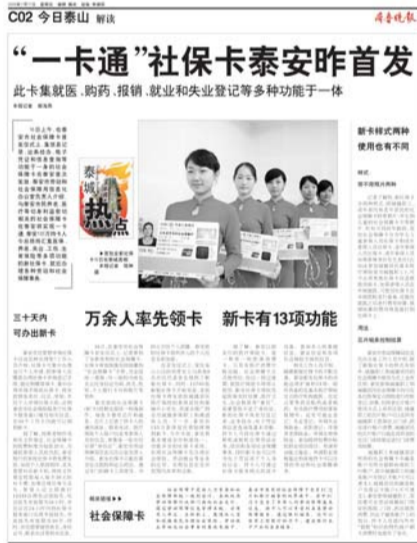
C02 今日泰山 解读

齐鲁晚报

“一卡通”社保卡泰安昨首发

此卡集就医、购药、报销、就业和失业登记等多种功能于一体

泰城热点

新卡样式两种 使用也有不同

三十天内可办出新卡

万余人率先领卡

新卡有13项功能

社会保障卡

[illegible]